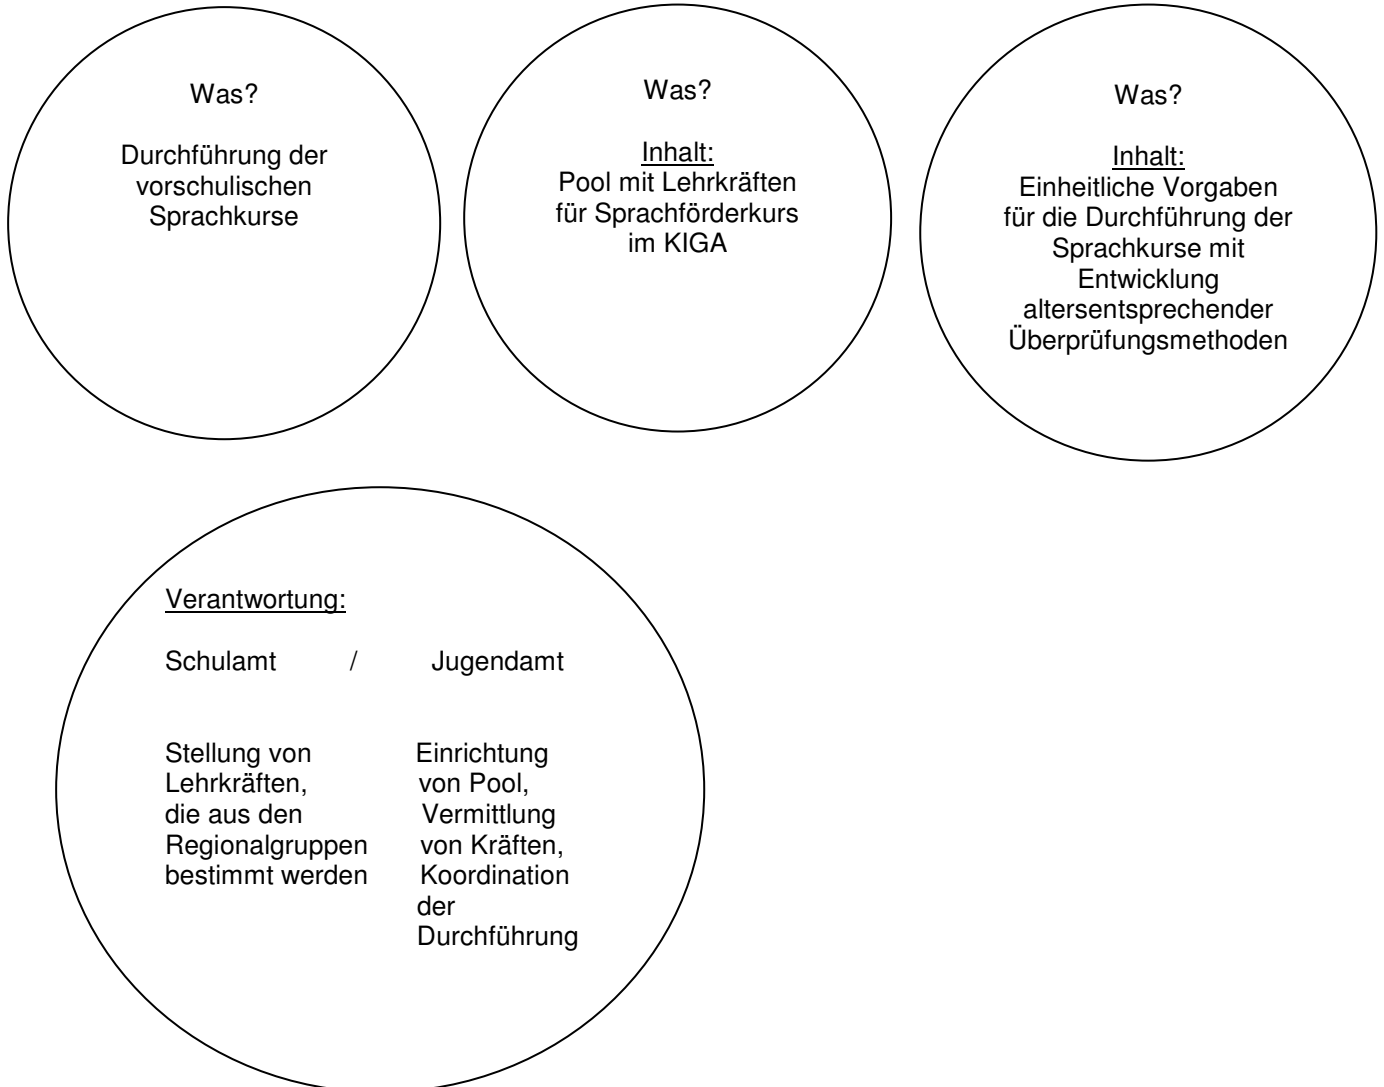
Was?

Durchführung der vorschulischen Sprachkurse

Was?

Inhalt:
Pool mit Lehrkräften für Sprachförderkurs im KIGA

Was?

Inhalt:
Einheitliche Vorgaben für die Durchführung der Sprachkurse mit Entwicklung altersentsprechender Überprüfungsmethoden

Verantwortung:

Schulamt / Jugendamt

Stellung von Lehrkräften, die aus den Regionalgruppen bestimmt werden

Einrichtung von Pool, Vermittlung von Kräften, Koordination der Durchführung